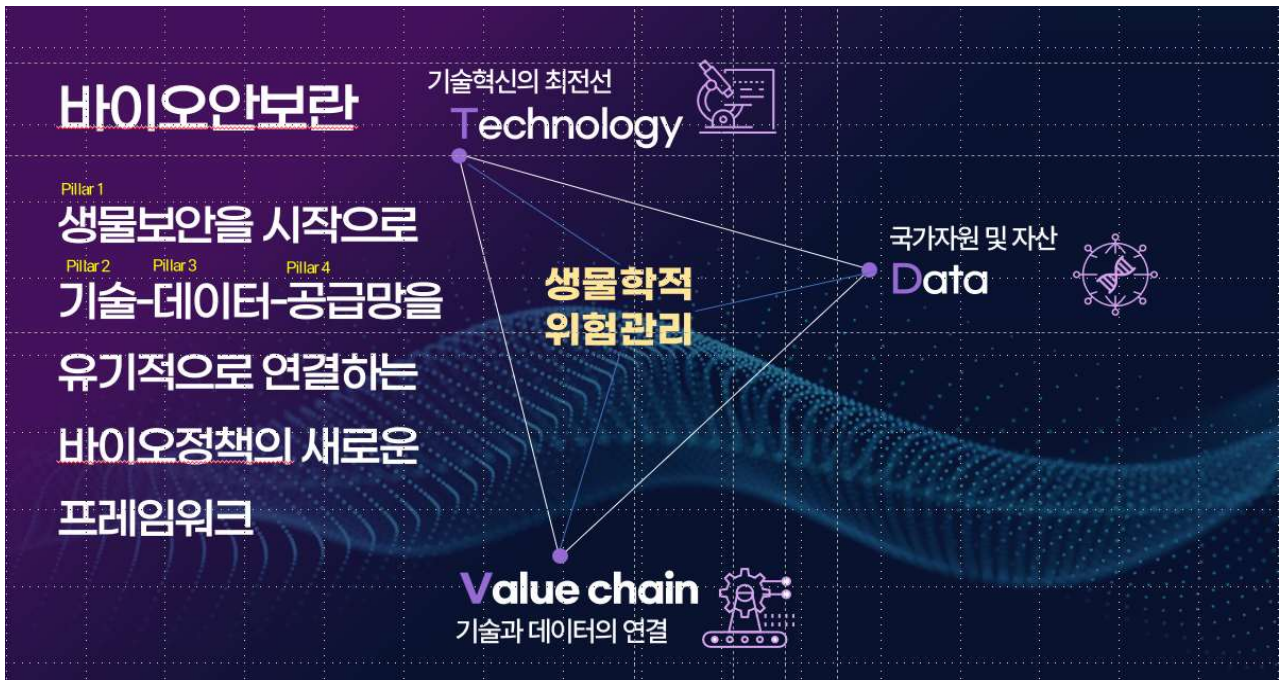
바이오안보란

Pillar 1

생물보안을 시작으로

Pillar 2 Pillar 3 Pillar 4

기술-데이터-공급망을

유기적으로 연결하는

바이오정책의 새로운

프레임워크

기술혁신의 최전선

Technology

국가자원 및 자산

Data

생물학적
위험관리

Value chain

기술과 데이터의 연결